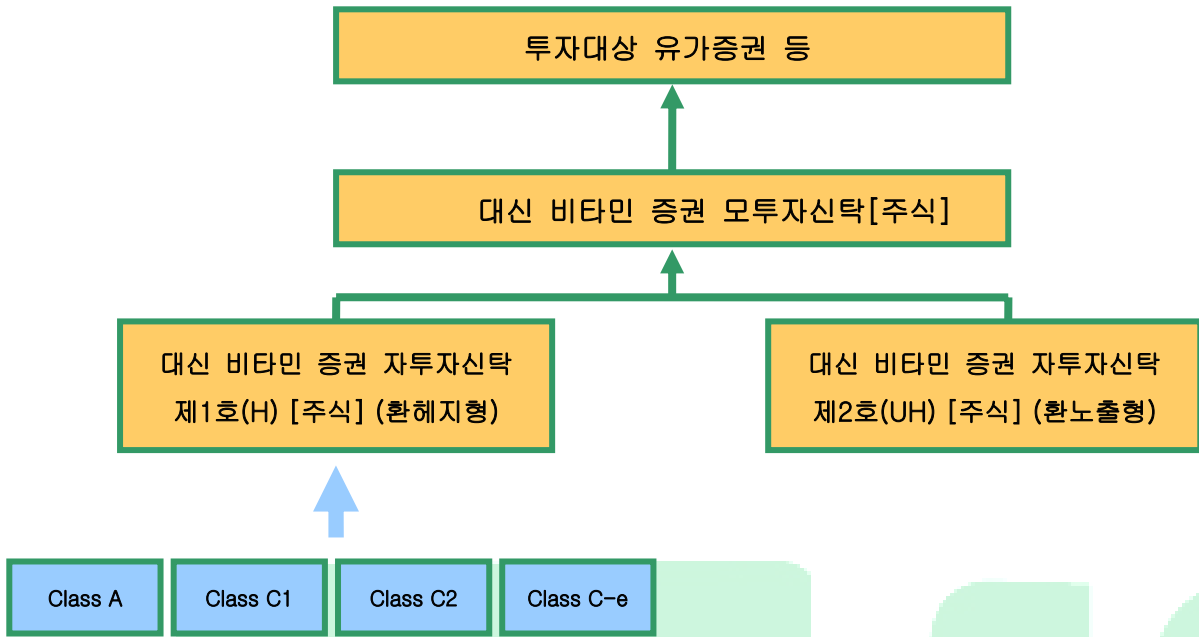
투자대상 유가증권 등

대신 비타민 증권 모투자신탁[주식]

대신 비타민 증권 자투자신탁 제1호(H) [주식] (환헤지형)

대신 비타민 증권 자투자신탁 제2호(UH) [주식] (환노출형)

Class A

Class C1

Class C2

Class C-e